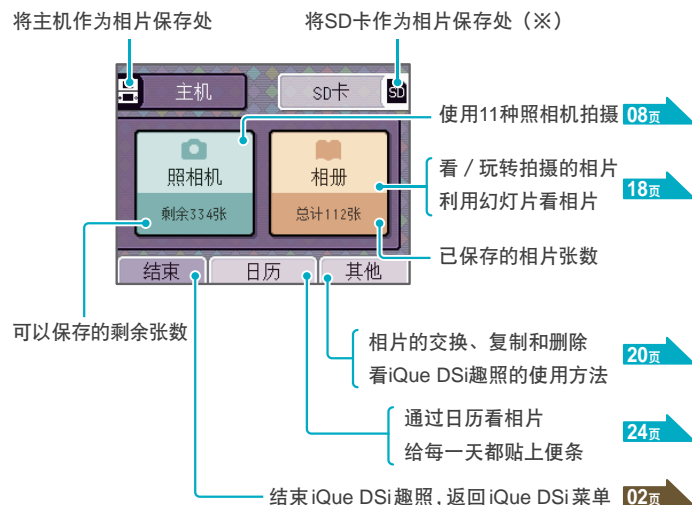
将主机作为相片保存处

将SD卡作为相片保存处（※）

主机

SD卡

SD

照相机

剩余334张

相册

总计112张

结束

日历

其他

使用11种照相机拍摄 08页

看 / 玩转拍摄的相片
利用幻灯片看相片 18页

已保存的相片张数

可以保存的剩余张数

相片的交换、复制和删除
看iQue DSi趣照的使用方法 20页

通过日历看相片
给每一天都贴上便条 24页

结束 iQue DSi 趣照，返回 iQue DSi 菜单 02页